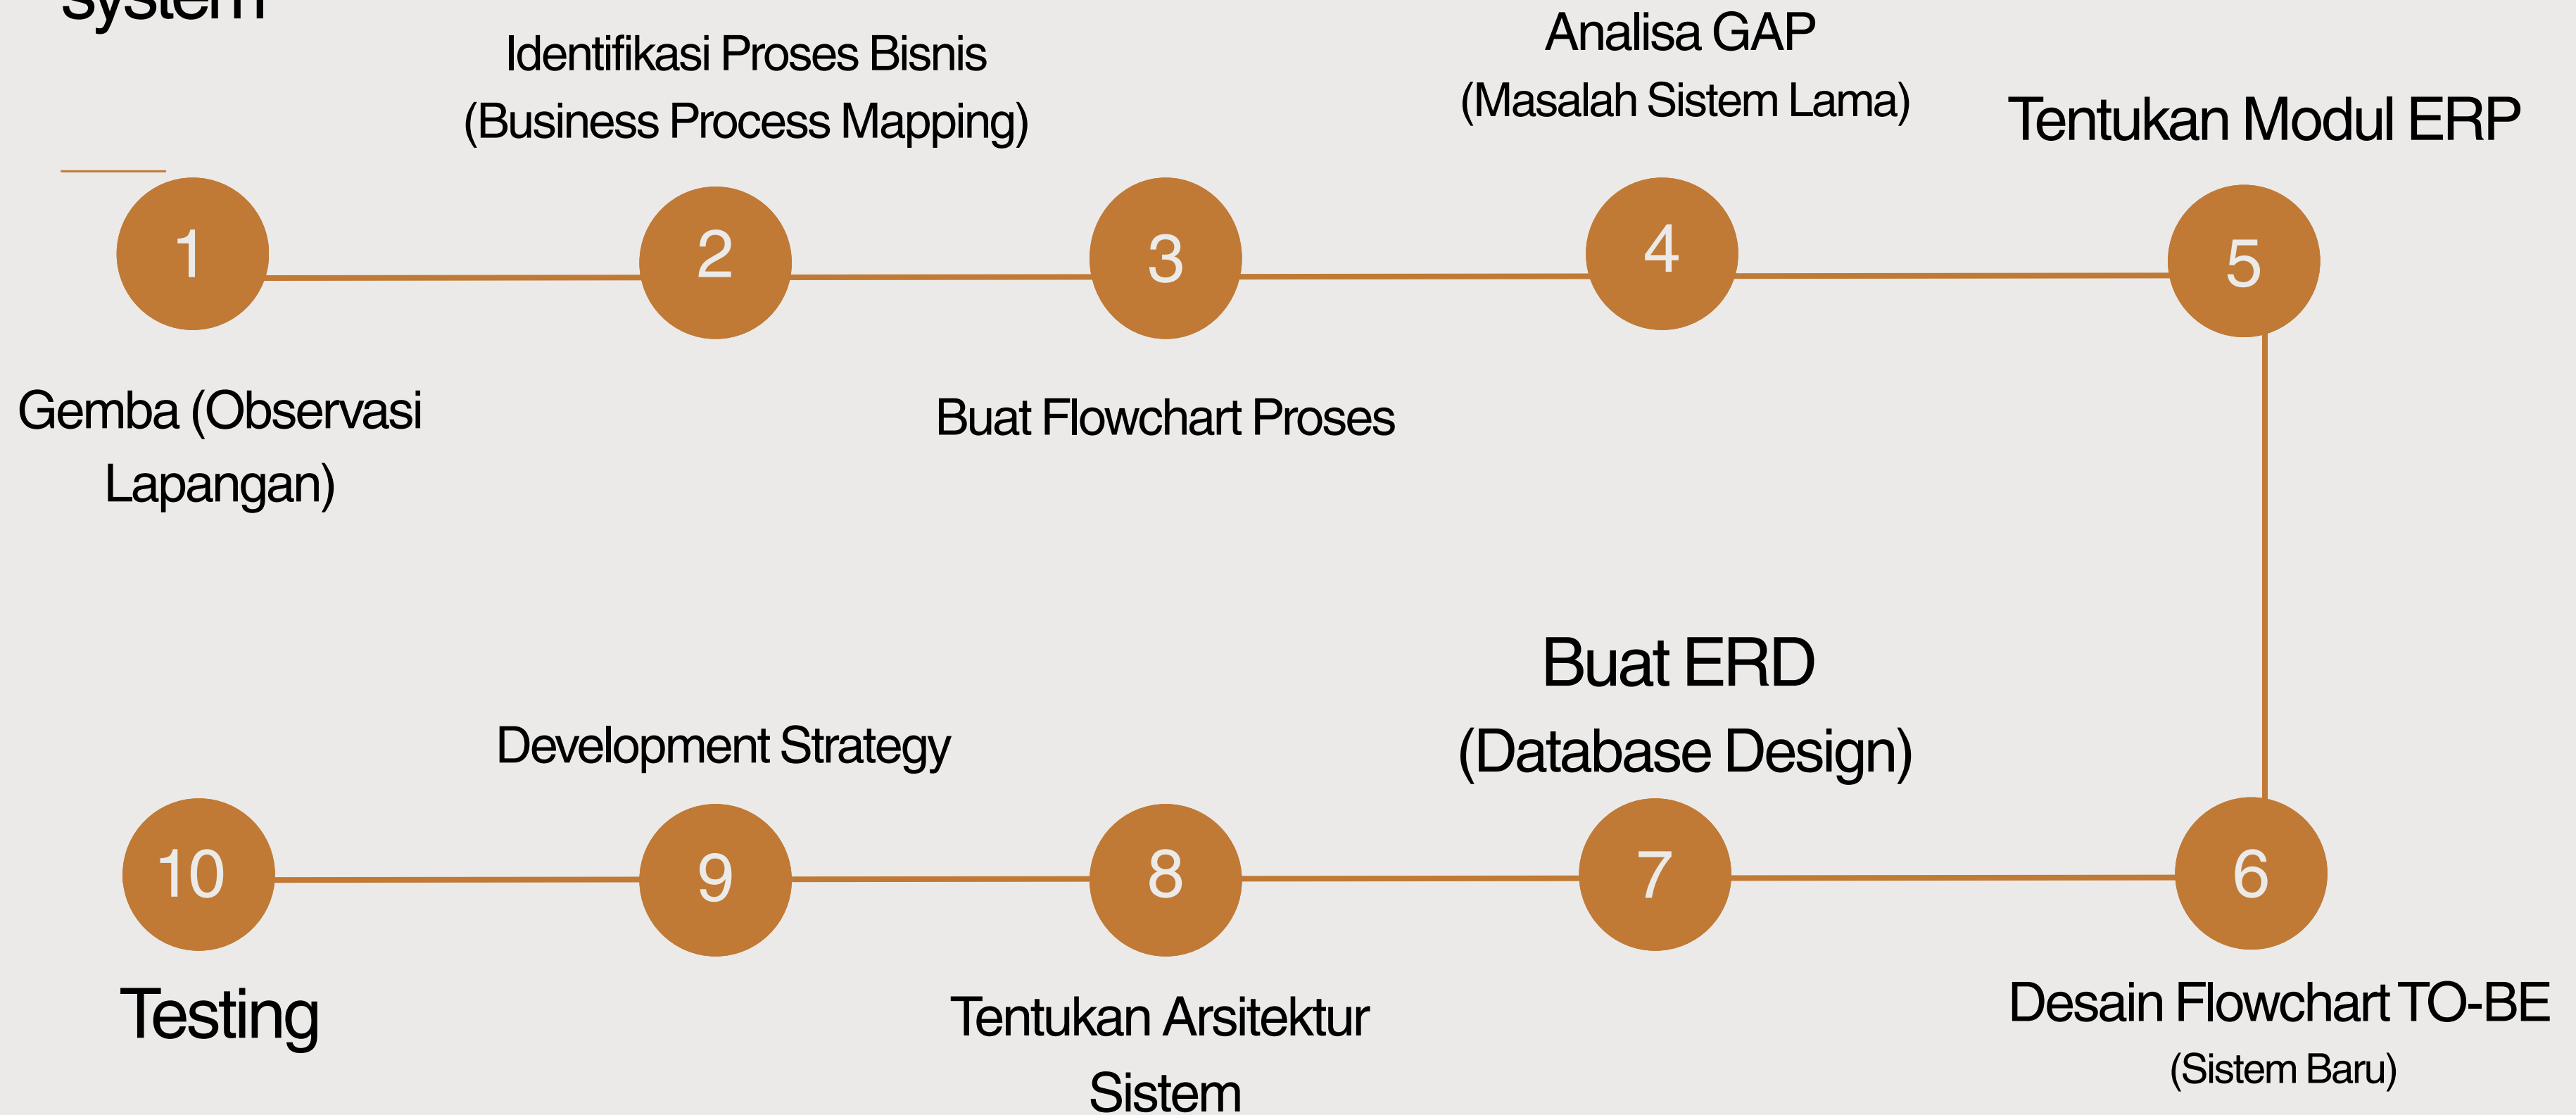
System

Identifikasi Proses Bisnis (Business Process Mapping)

Analisa GAP (Masalah Sistem Lama)

Tentukan Modul ERP

1

2

3

4

5

Gemba (Observasi Lapangan)

Buat Flowchart Proses

Buat ERD (Database Design)

Development Strategy

10

9

8

7

6

Testing

Tentukan Arsitektur Sistem

Desain Flowchart TO-BE (Sistem Baru)